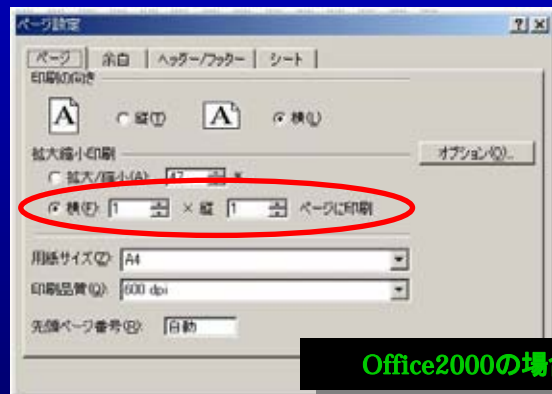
ページ設定

?|X

ページ | 余白 | ヘッダー/フッター | シート

印刷の向き

A 縦(T) A 横(L)

拡大縮小印刷

オプション(O)...

拡大/縮小(A) 47 %

横(F) 1 × 縦 1 ページに印刷

用紙サイズ(Z) A4

印刷品質(Q) 600 dpi

先頭ページ番号(R) 自動

Office2000の場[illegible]